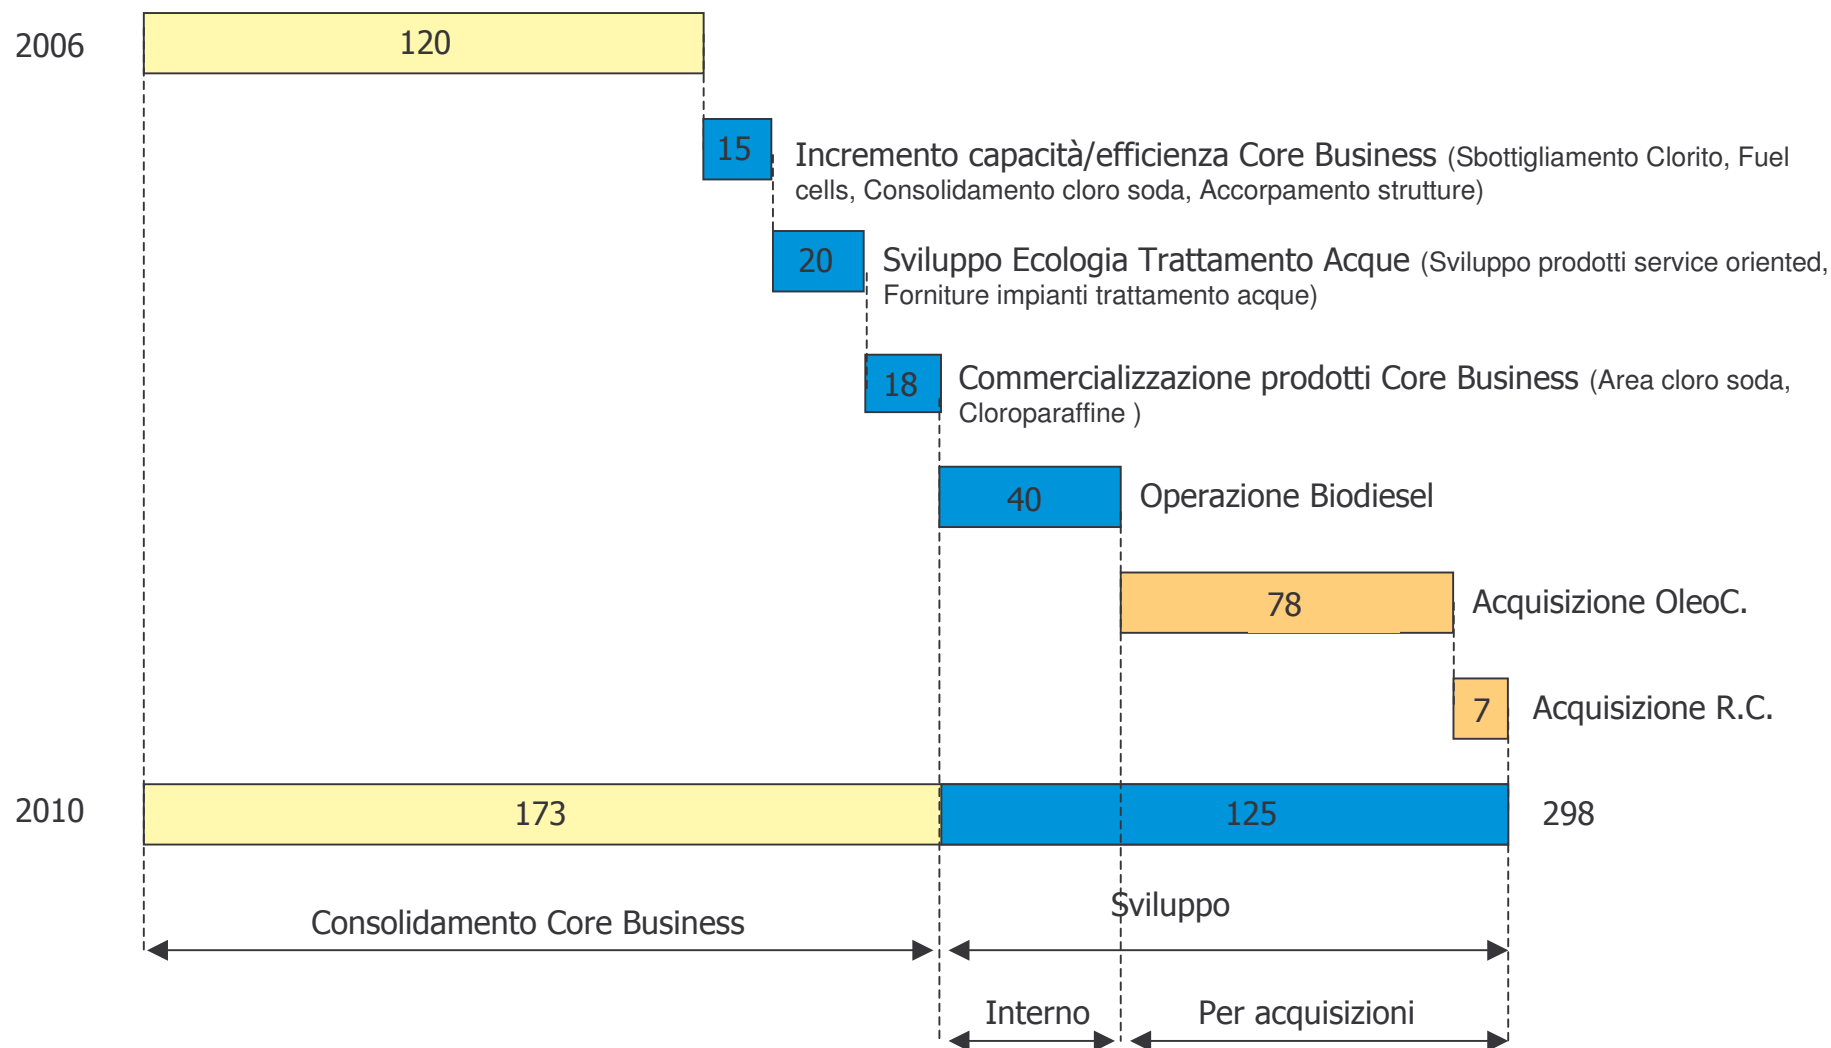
2006

120

15

Incremento capacità/efficienza Core Business (Sbottigliamento Clorito, Fuel cells, Consolidamento cloro soda, Accorpamento strutture)

20

Sviluppo Ecologia Trattamento Acque (Sviluppo prodotti service oriented, Forniture impianti trattamento acque)

18

Commercializzazione prodotti Core Business (Area cloro soda, Cloroparaffine )

40

Operazione Biodiesel

78

Acquisizione OleoC.

7

Acquisizione R.C.

2010

173

125

298

Consolidamento Core Business

Sviluppo

Interno

Per acquisizioni